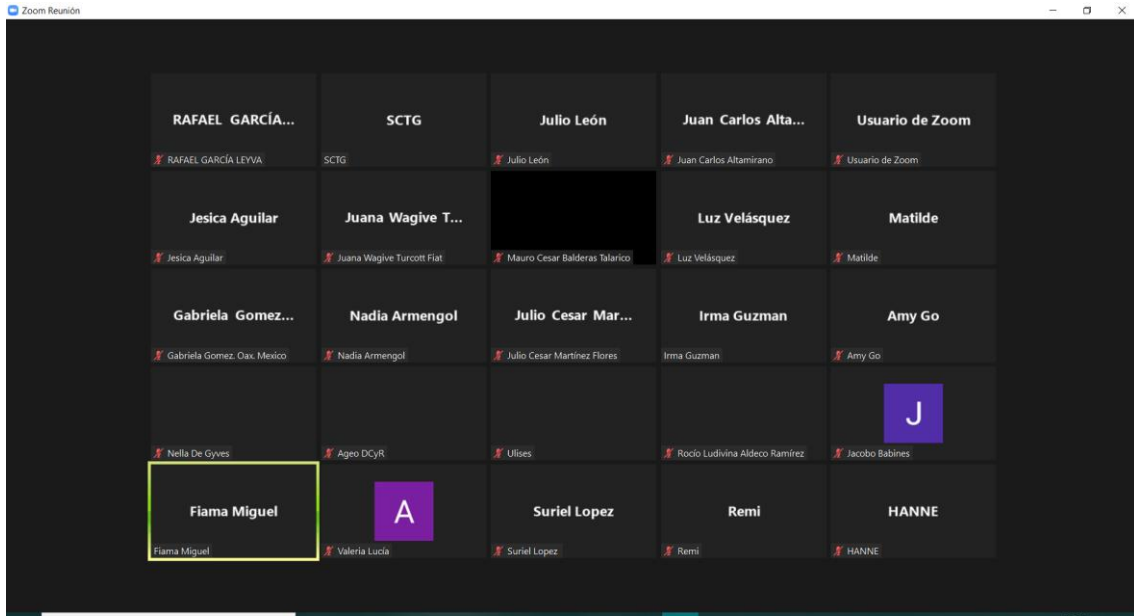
Zoom Reunión

RAFAEL GARCÍA...
RAFAEL GARCÍA LEYVA

SCTG
SCTG

Julio León
Julio León

Juan Carlos Alta...
Juan Carlos Altamirano

Usuario de Zoom
Usuario de Zoom

Jesica Aguilar
Jesica Aguilar

Juana Wagive T...
Juana Wagive Turcott Fiat

Mauro Cesar Balderas Talarico

Luz Velásquez
Luz Velásquez

Matilde
Matilde

Gabriela Gomez...
Gabriela Gomez. Oax. Mexico

Nadia Armengol
Nadia Armengol

Julio Cesar Mar...
Julio Cesar Martínez Flores

Irma Guzman
Irma Guzman

Amy Go
Amy Go

Nella De Gyves

Ageo DCyR

Ulises

Rocío Ludivina Aldeco Ramírez

J
Jacobo Babines

Fiama Miguel
Fiama Miguel

A
Valeria Lucía

Suriel Lopez
Suriel Lopez

Remi
Remi

HANNE
HANNE